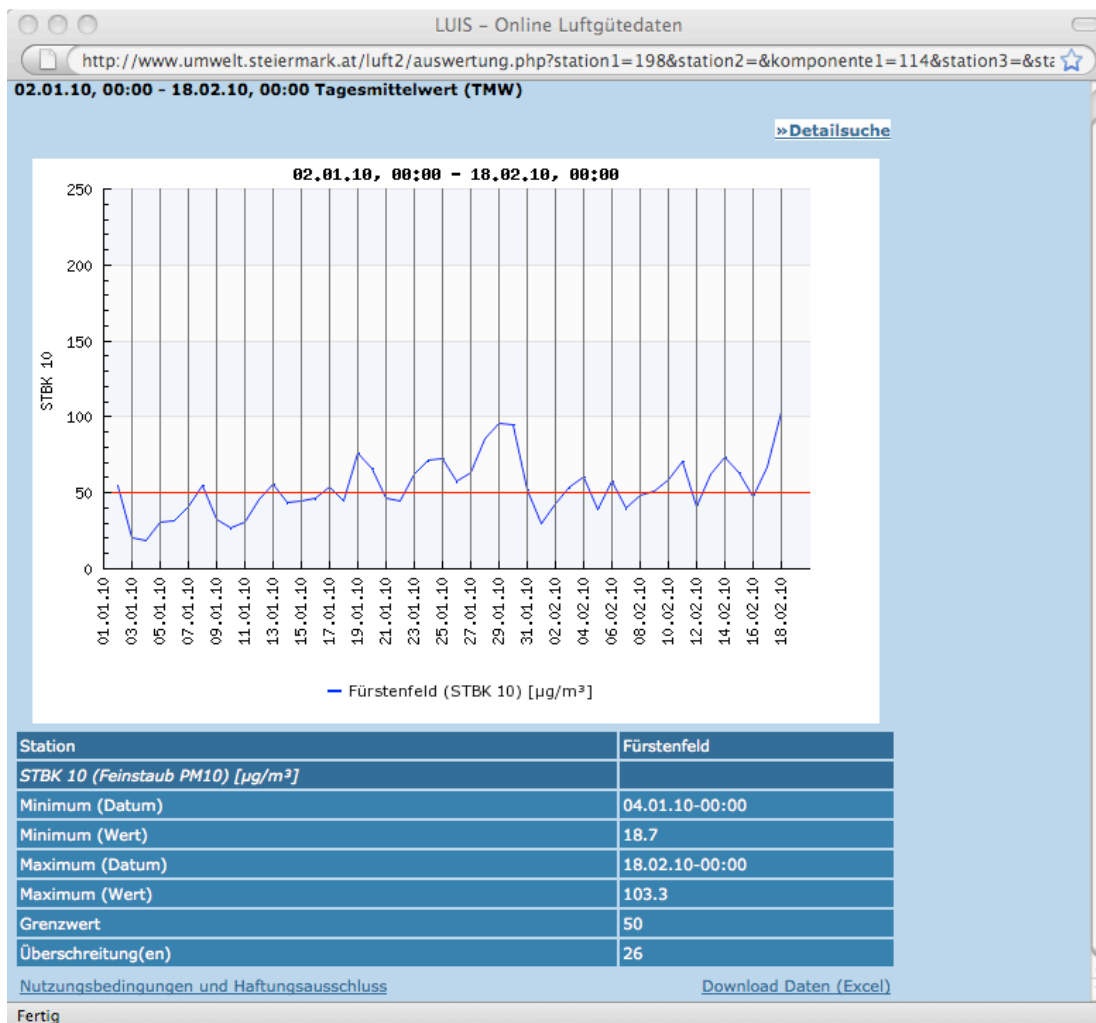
LUIS – Online Luftgütedaten

http://www.umwelt.steiermark.at/luft2/auswertung.php?station1=198&station2=&komponente1=114&station3=&sta

02.01.10, 00:00 - 18.02.10, 00:00 Tagesmittelwert (TMW)

»Detailsuche

02.01.10, 00:00 - 18.02.10, 00:00

250
200
150
100
50
0

STBK 10

01.01.10 03.01.10 05.01.10 07.01.10 09.01.10 11.01.10 13.01.10 15.01.10 17.01.10 19.01.10 21.01.10 23.01.10 25.01.10 27.01.10 29.01.10 31.01.10 02.02.10 04.02.10 06.02.10 08.02.10 10.02.10 12.02.10 14.02.10 16.02.10 18.02.10

Fürstenfeld (STBK 10) [µg/m³]

| Station | Fürstenfeld |
|---|---|
| STBK 10 (Feinstaub PM10) [µg/m³] | |
| Minimum (Datum) | 04.01.10-00:00 |
| Minimum (Wert) | 18.7 |
| Maximum (Datum) | 18.02.10-00:00 |
| Maximum (Wert) | 103.3 |
| Grenzwert | 50 |
| Überschreitung(en) | 26 |

Nutzungsbedingungen und Haftungsausschluss

Download Daten (Excel)

Fertig